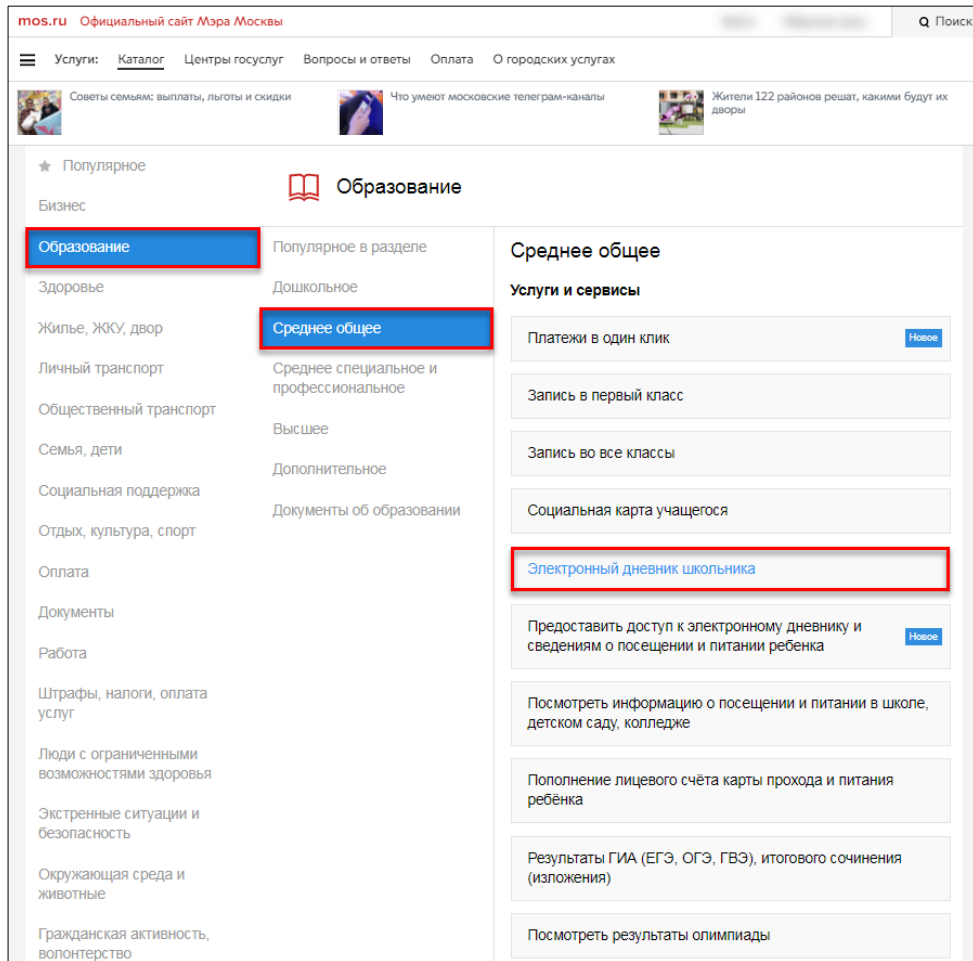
mos.ru Официальный сайт Мэра Москвы

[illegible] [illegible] Поиск

Услуги: Каталог Центры госуслуг Вопросы и ответы Оплата О городских услугах

Советы семьям: выплаты, льготы и скидки

Что умеют московские телеграм-каналы

Жители 122 районов решат, какими будут их дворы

Популярное
Бизнес
Образование
Здоровье
Жилье, ЖКУ, двор
Личный транспорт
Общественный транспорт
Семья, дети
Социальная поддержка
Отдых, культура, спорт
Оплата
Документы
Работа
Штрафы, налоги, оплата услуг
Люди с ограниченными возможностями здоровья
Экстренные ситуации и безопасность
Окружающая среда и животные
Гражданская активность, волонтерство

Образование

Популярное в разделе
Дошкольное
Среднее общее
Среднее специальное и профессиональное
Высшее
Дополнительное
Документы об образовании

Среднее общее

Услуги и сервисы

Платежи в один клик Новое

Запись в первый класс

Запись во все классы

Социальная карта учащегося

Электронный дневник школьника

Предоставить доступ к электронному дневнику и сведениям о посещении и питании ребенка Новое

Посмотреть информацию о посещении и питании в школе, детском саду, колледже

Пополнение лицевого счёта карты прохода и питания ребёнка

Результаты ГИА (ЕГЭ, ОГЭ, ГВЭ), итогового сочинения (изложения)

Посмотреть результаты олимпиады